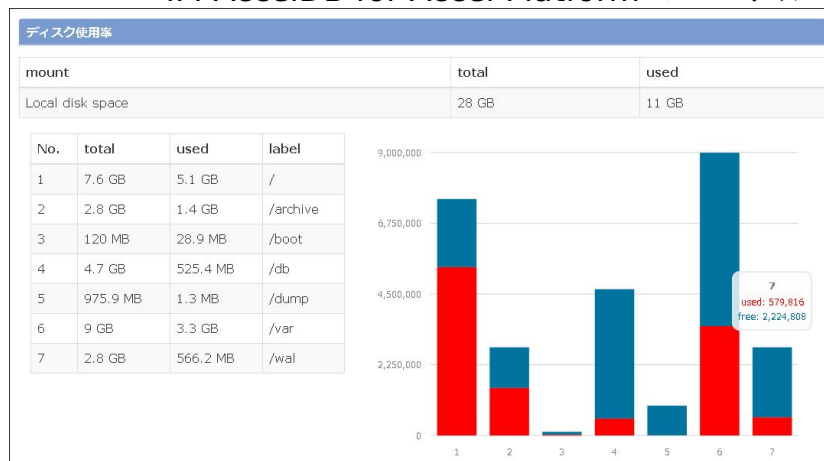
ディスク使用率

| mount | total | used |
|---|---|---|
| Local disk space | 28 GB | 11 GB |

| No. | total | used | label |
|---|---|---|---|
| 1 | 7.6 GB | 5.1 GB | / |
| 2 | 2.8 GB | 1.4 GB | /archive |
| 3 | 120 MB | 28.9 MB | /boot |
| 4 | 4.7 GB | 525.4 MB | /db |
| 5 | 975.9 MB | 1.3 MB | /dump |
| 6 | 9 GB | 3.3 GB | /var |
| 7 | 2.8 GB | 566.2 MB | /wal |

9,000,000
6,750,000
4,500,000
2,250,000
0

7
used: 579,816
free: 2,224,808

1 2 3 4 5 6 7